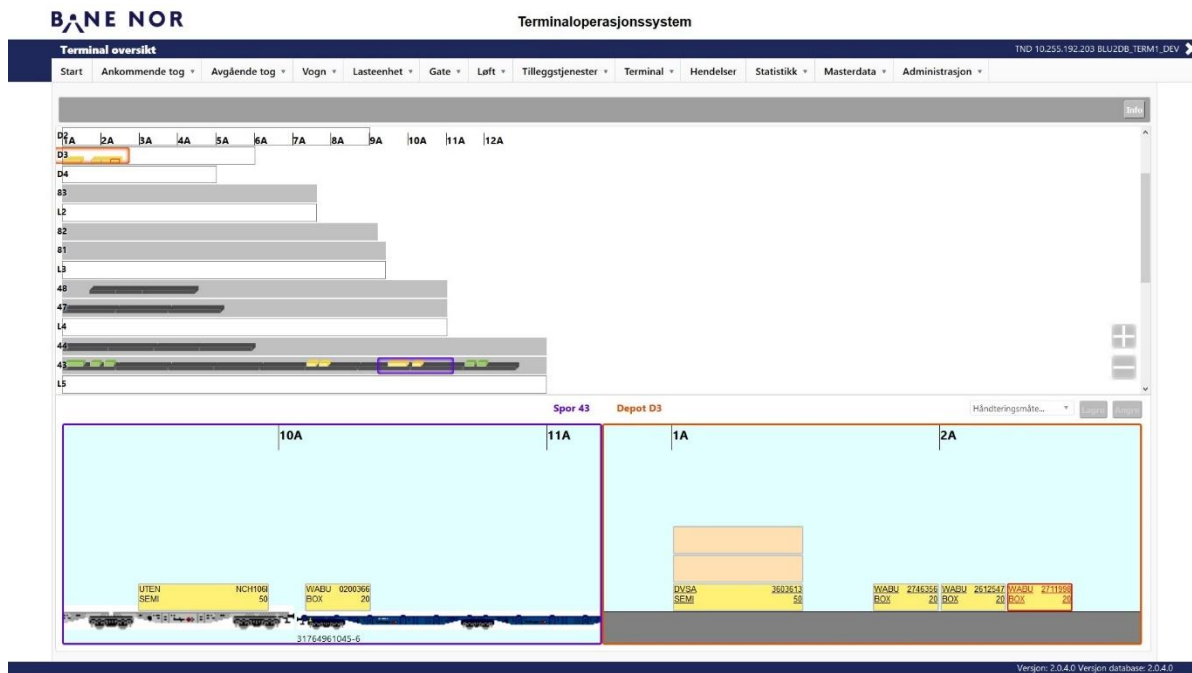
BANE NOR

Terminaloperasjonssystem

Terminal oversikt

TND 10.255.192.203 BLU2DB_TERM1_DEV

Start | Ankommende tog ▾ | Avgående tog ▾ | Vogn ▾ | Lasteenhet ▾ | Gate ▾ | Løft ▾ | Tilleggstjenester ▾ | Terminal ▾ | Hendelser | Statistikk ▾ | Masterdata ▾ | Administrasjon ▾

Info

D2 1A 2A 3A 4A 5A 6A 7A 8A 9A 10A 11A 12A

D3

D4

83

L2

82

81

L3

48

47

L4

44

43

L5

Spor 43 Depot D3

Håndteringsmåte... Lagre Angre

10A 11A

UTEN NCH106 SEMI 50

WABU 0200366 BOX 20

31764961045-6

1A 2A

DVSA 3603613 SEMI 50

WABU 2746356 BOX 20

WABU 2612547 BOX 20

WABU 2711998 BOX 20

Versjon: 2.0.4.0 Versjon database: 2.0.4.0